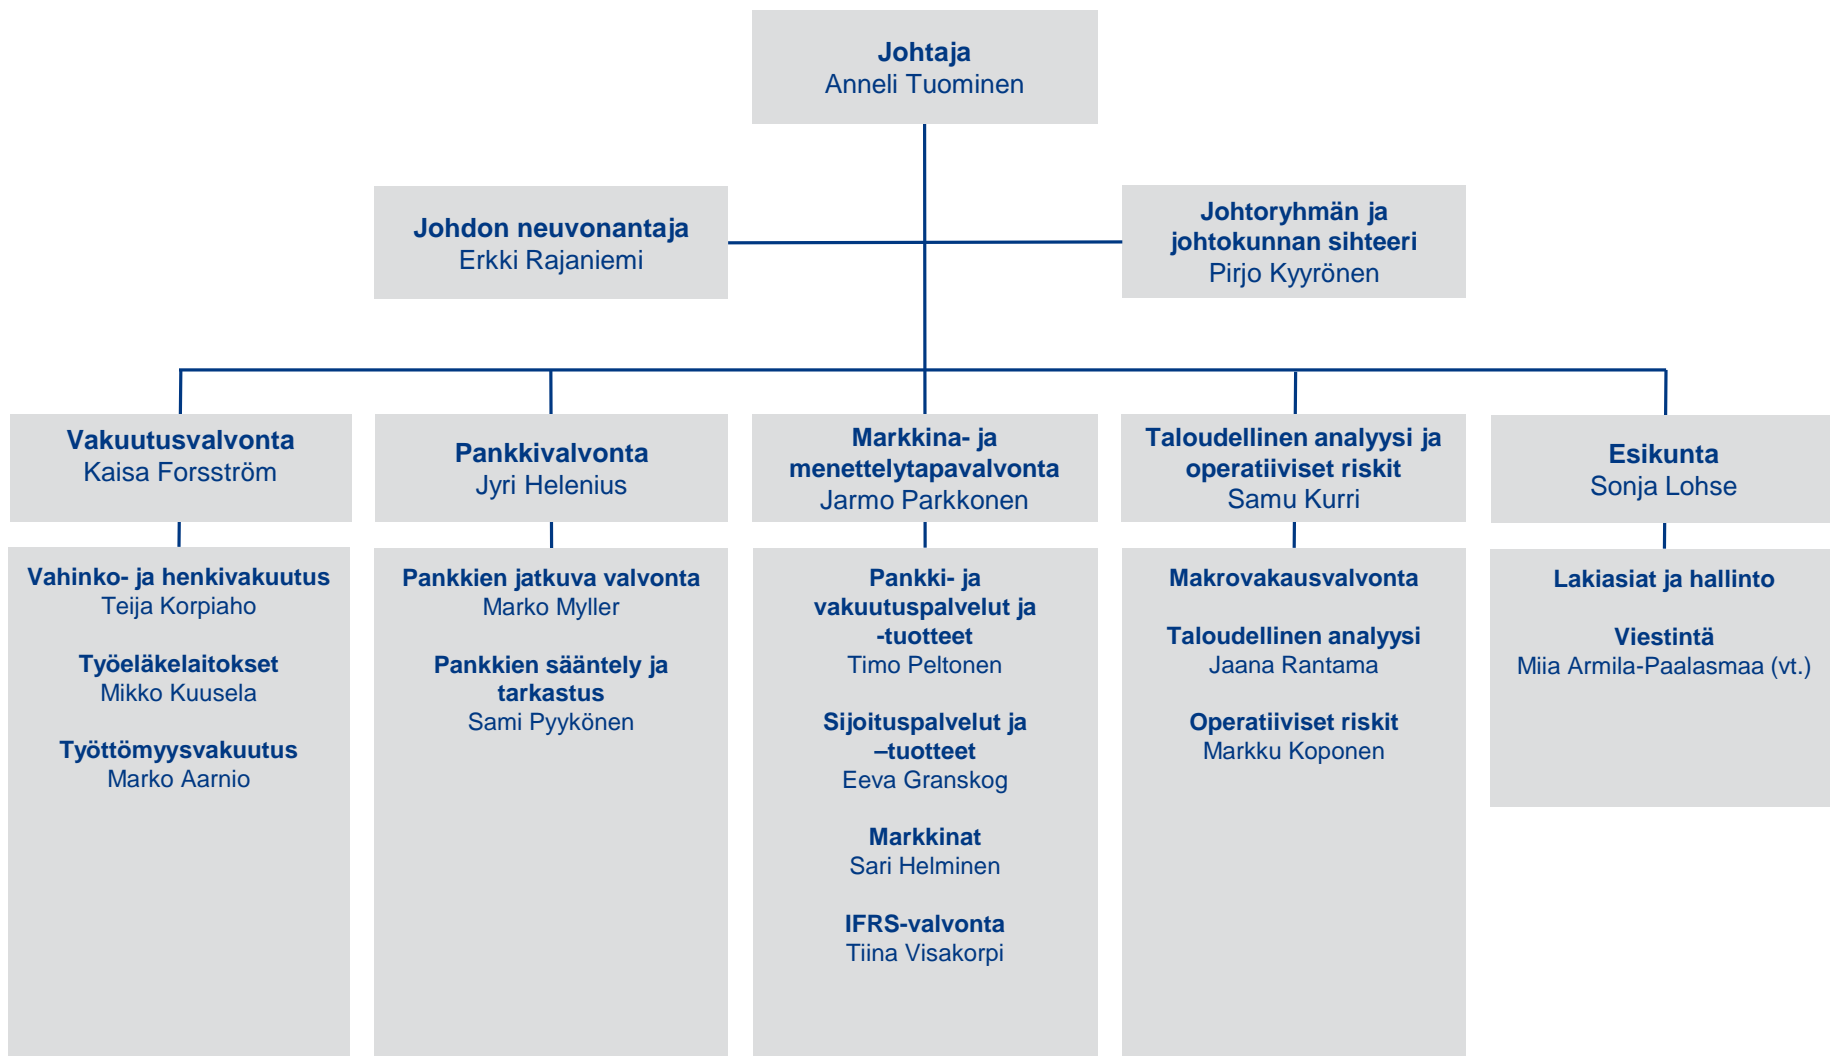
Johtaja
Anneli Tuominen

Johdon neuvonantaja
Erkki Rajaniemi

Johtoryhmän ja johtokunnan sihteeri
Pirjo Kyyrönen

Vakuutusvalvonta
Kaisa Forsström

Vahinko- ja henkivakuutus
Teija Korpiaho

Työeläkelaitokset
Mikko Kuusela

Työttömyysvakuutus
Marko Aarnio

Pankkivalvonta
Jyri Helenius

Pankkien jatkuva valvonta
Marko Myller

Pankkien sääntely ja tarkastus
Sami Pyykönen

Markkina- ja menettelytapavalvonta
Jarmo Parkkonen

Pankki- ja vakuutuspalvelut ja -tuotteet
Timo Peltonen

Sijoituspalvelut ja –tuotteet
Eeva Granskog

Markkinat
Sari Helminen

IFRS-valvonta
Tiina Visakorpi

Taloudellinen analyysi ja operatiiviset riskit
Samu Kurri

Makrovakausvalvonta

Taloudellinen analyysi
Jaana Rantama

Operatiiviset riskit
Markku Koponen

Esikunta
Sonja Lohse

Lakiasiat ja hallinto

Viestintä
Miia Armila-Paalasmaa (vt.)